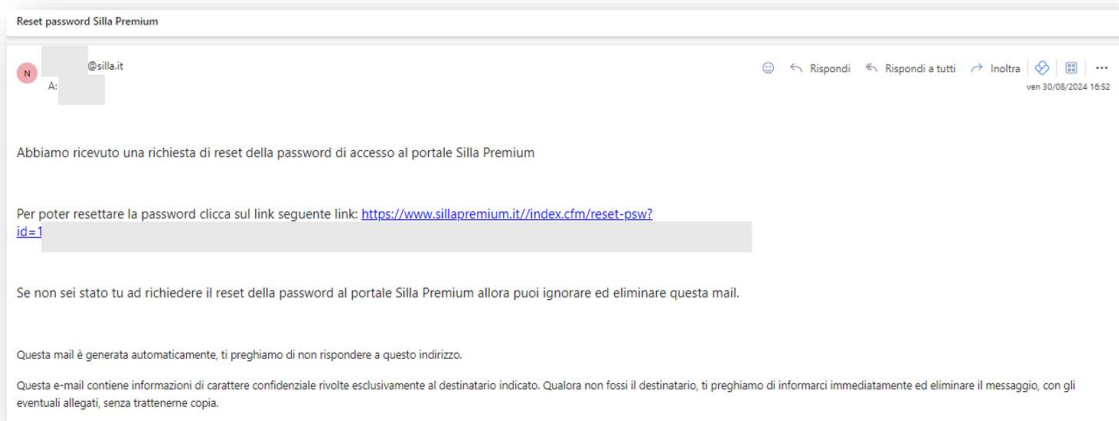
Reset password Silla Premium

N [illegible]@silla.it
A: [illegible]

Rispondi Rispondi a tutti Inoltra ...
ven 30/08/2024 16:52

Abbiamo ricevuto una richiesta di reset della password di accesso al portale Silla Premium

Per poter resettare la password clicca sul link seguente link: https://www.sillapremium.it//index.cfm/reset-psw?id=1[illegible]

Se non sei stato tu ad richiedere il reset della password al portale Silla Premium allora puoi ignorare ed eliminare questa mail.

Questa mail è generata automaticamente, ti preghiamo di non rispondere a questo indirizzo.

Questa e-mail contiene informazioni di carattere confidenziale rivolte esclusivamente al destinatario indicato. Qualora non fossi il destinatario, ti preghiamo di informarci immediatamente ed eliminare il messaggio, con gli eventuali allegati, senza trattenerne copia.